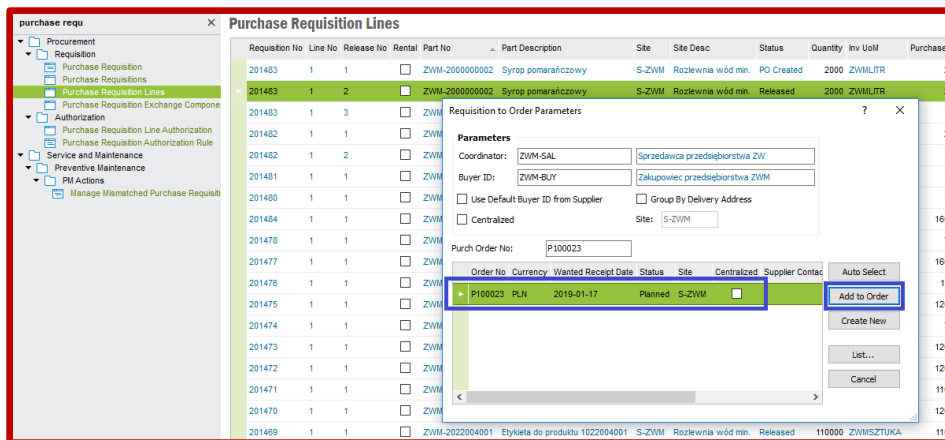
purchase requ ×

Procurement
Requisition
Purchase Requisition
Purchase Requisitions
Purchase Requisition Lines
Purchase Requisition Exchange Compone
Authorization
Purchase Requisition Line Authorization
Purchase Requisition Authorization Rule
Service and Maintenance
Preventive Maintenance
PM Actions
Manage Mismatched Purchase Requisiti

Purchase Requisition Lines

| Requisition No | Line No | Release No | Rental | Part No | Part Description | Site | Site Desc | Status | Quantity | Inv UoM | Purchase |
|---|---|---|---|---|---|---|---|---|---|---|---|
| 201483 | 1 | 1 | | ZWM-2000000002 | Syrop pomarańczowy | S-ZWM | Rozlewnia wód min. | PO Created | 2000 | ZWMLITR | |
| 201483 | 1 | 2 | | ZWM-2000000002 | Syrop pomarańczowy | S-ZWM | Rozlewnia wód min. | Released | 2000 | ZWMLITR | |
| 201483 | 1 | 3 | | ZWM | | | | | | | |
| 201482 | 1 | 1 | | ZWM | | | | | | | |
| 201482 | 1 | 2 | | ZWM | | | | | | | |
| 201481 | 1 | 1 | | ZWM | | | | | | | |
| 201480 | 1 | 1 | | ZWM | | | | | | | |
| 201484 | 1 | 1 | | ZWM | | | | | | | 16 |
| 201478 | 1 | 1 | | ZWM | | | | | | | |
| 201477 | 1 | 1 | | ZWM | | | | | | | 16 |
| 201476 | 1 | 1 | | ZWM | | | | | | | 1 |
| 201475 | 1 | 1 | | ZWM | | | | | | | 12 |
| 201474 | 1 | 1 | | ZWM | | | | | | | |
| 201473 | 1 | 1 | | ZWM | | | | | | | 12 |
| 201472 | 1 | 1 | | ZWM | | | | | | | 12 |
| 201471 | 1 | 1 | | ZWM | | | | | | | 11 |
| 201470 | 1 | 1 | | ZWM | | | | | | | 12 |
| 201469 | 1 | 1 | | ZWM-2022004001 | Etykieta do produktu 1022004001 | S-ZWM | Rozlewnia wód min. | Released | 110000 | ZWMSZTUKA | |

Requisition to Order Parameters ? ×

Parameters
Coordinator: ZWM-SAL Sprzedawca przedsiębiorstwa ZW
Buyer ID: ZWM-BUY Zakupowiec przedsiębiorstwa ZWM
Use Default Buyer ID from Supplier
Group By Delivery Address
Centralized
Site: S-ZWM

Purch Order No: P100023

| Order No | Currency | Wanted Receipt Date | Status | Site | Centralized | Supplier Contac |
|---|---|---|---|---|---|---|
| P100023 | PLN | 2019-01-17 | Planned | S-ZWM | | |

Auto Select
Add to Order
Create New
List...
Cancel